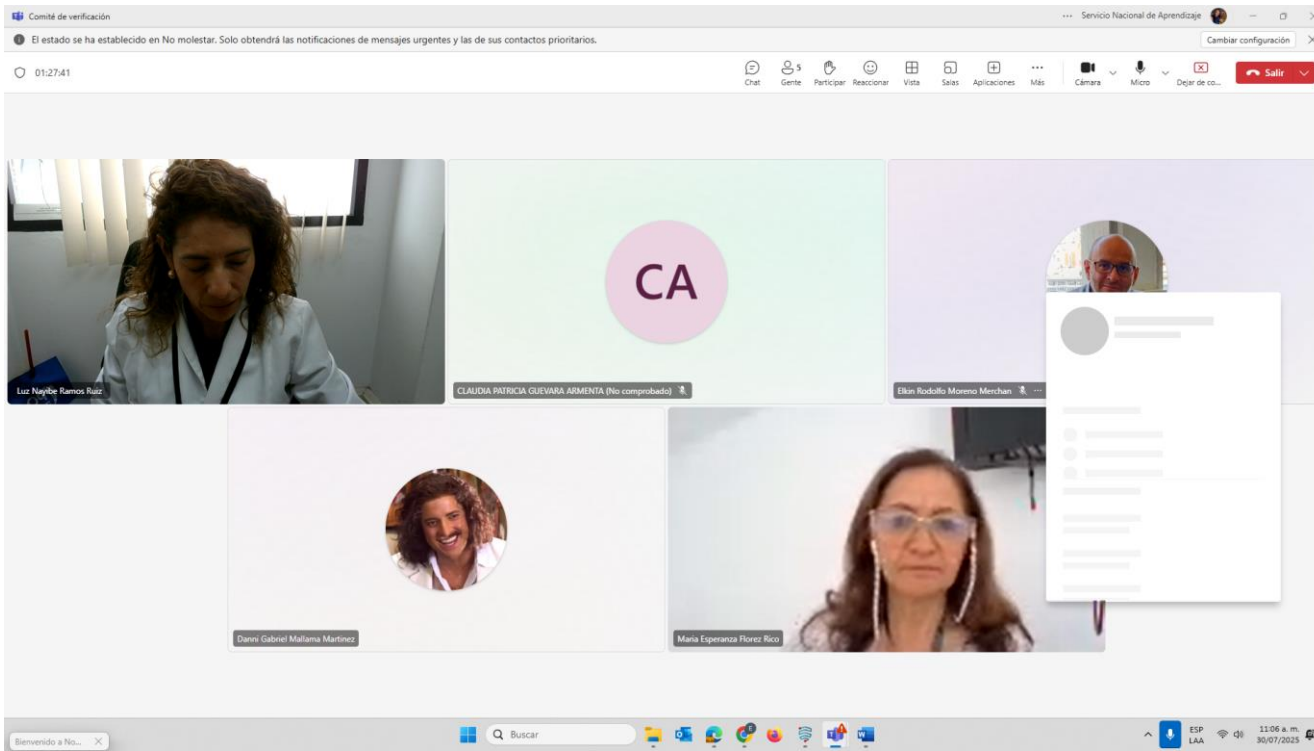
Comité de verificación
... Servicio Nacional de Aprendizaje

El estado se ha establecido en No molestar. Solo obtendrá las notificaciones de mensajes urgentes y las de sus contactos prioritarios.
Cambiar configuración

01:27:41

Chat
5 Gente
Participar
Reaccionar
Vista
Salas
Aplicaciones
Más
Cámara
Micro
Dejar de co...
Salir

CA

Luz Nayibe Ramos Ruiz
CLAUDIA PATRICIA GUEVARA ARMENTA (No comprobado)
Elkin Rodolfo Moreno Merchan
Danni Gabriel Mallama Martinez
Maria Esperanza Florez Rico

Bienvenido a No...
Buscar
ESP LAA
11:06 a. m.
30/07/2025